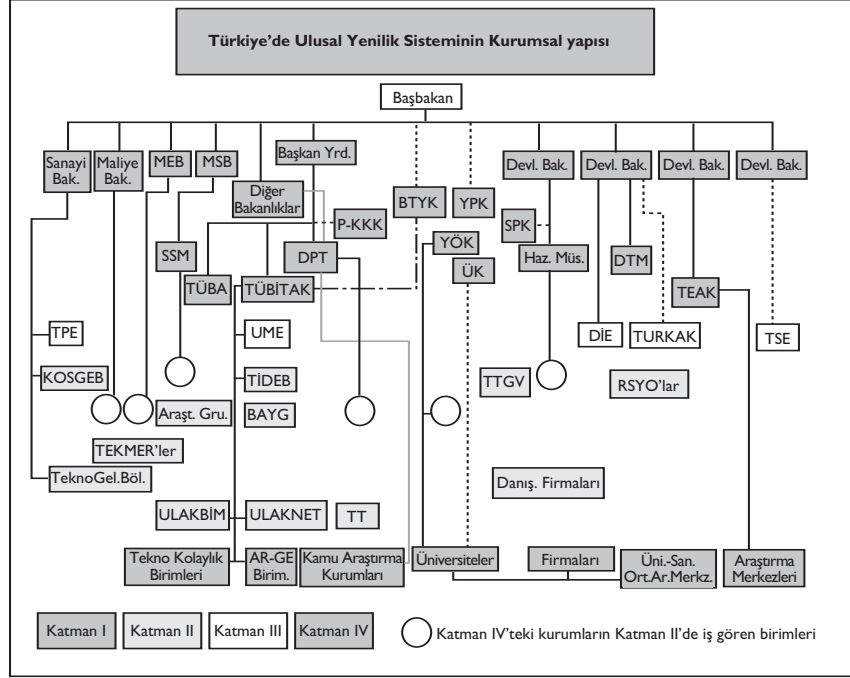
Türkiye'de Ulusal Yenilik Sisteminin Kurumsal yapısı

Başbakan

Sanayi Bak.
Maliye Bak.
MEB
MSB
Başkan Yrd.
Diğer Bakanlıklar
BTYK
YPK
Devl. Bak.
Devl. Bak.
Devl. Bak.
Devl. Bak.

P-KKK
SPK
YÖK
DPT
SSM
TÜBA
TÜBİTAK
ÜK
Haz. Müs.
DTM
TEAK
TPE
UME
DİE
TURKAK
TSE
KOSGEB
TİDEB
TTGV
RSYO'lar
Araşt. Gru.
BAYG
TEKMER'ler
TeknoGel.Böl.
Danış. Firmaları
ULAKBİM
ULAKNET
TT
Tekno Kolaylık Birimleri
AR-GE Birim.
Kamu Araştırma Kurumları
Üniversiteler
Firmaları
Üni.-San. Ort.Ar.Merkz.
Araştırma Merkezleri

Katman I
Katman II
Katman III
Katman IV
Katman IV'teki kurumların Katman II'de iş gören birimleri